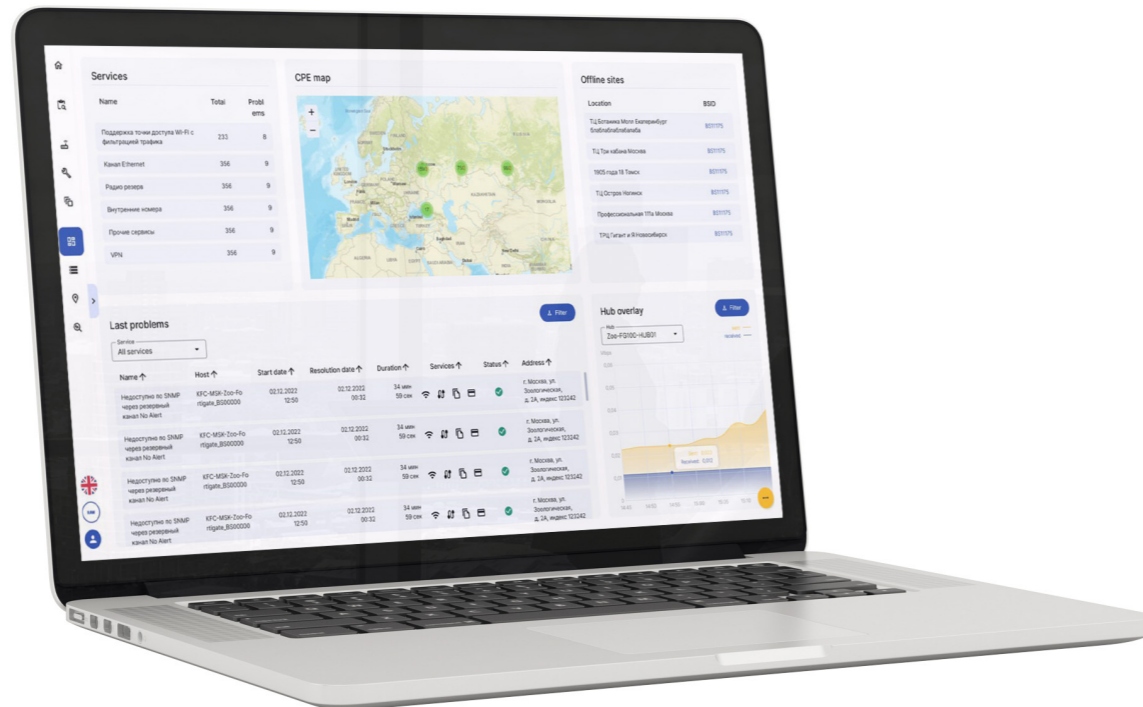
Services

| Name | Total | Problems |
|---|---|---|
| Поддержка точки доступа Wi-Fi с фильтрацией трафика | 233 | 8 |
| Канал Ethernet | 356 | 9 |
| Радио резерв | 356 | 9 |
| Внутренние номера | 356 | 9 |
| Прочие сервисы | 356 | 9 |
| VPN | 356 | 9 |

CPE map

+
−

Offline sites

| Location | BSD |
|---|---|
| ТЦ Ботаника Молл Екатеринбург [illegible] | B011175 |
| ТЦ Три кабана Москва | B011175 |
| 1905 года 18 Томск | B011175 |
| ТЦ Остров Ногинск | B011175 |
| Профсоюзная 17/а Москва | B011175 |
| ТРЦ Гигант и Я Новосибирск | B011175 |

Last problems

Filter

Service
All services

| Name | Host | Start date | Resolution date | Duration | Services | Status | Address |
|---|---|---|---|---|---|---|---|
| Недоступно по SNMP через резервный канал No Alert | KFC-MSK-Zoo-Fortigate_BS00000 | 02.12.2022 12:50 | 02.12.2022 00:32 | 34 мин 59 сек | | | г. Москва, ул. Зоологическая, д. 2А, индекс 123242 |
| Недоступно по SNMP через резервный канал No Alert | KFC-MSK-Zoo-Fortigate_BS00000 | 02.12.2022 12:50 | 02.12.2022 00:32 | 34 мин 59 сек | | | г. Москва, ул. Зоологическая, д. 2А, индекс 123242 |
| Недоступно по SNMP через резервный канал No Alert | KFC-MSK-Zoo-Fortigate_BS00000 | 02.12.2022 12:50 | 02.12.2022 00:32 | 34 мин 59 сек | | | г. Москва, ул. Зоологическая, д. 2А, индекс 123242 |
| Недоступно по SNMP через резервный канал No Alert | KFC-MSK-Zoo-Fortigate_BS00000 | 02.12.2022 12:50 | 02.12.2022 00:32 | 34 мин 59 сек | | | г. Москва, ул. Зоологическая, д. 2А, индекс 123242 |

Hub overlay

Filter

Hub
Zoo-FG100-HUB01

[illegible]